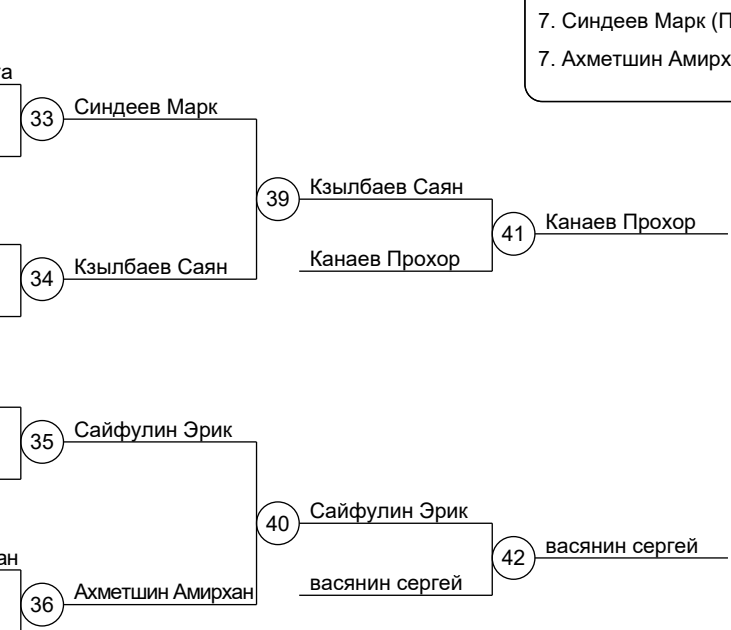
7. Синдеев Марк (П
7. Ахметшин Амирх

а
33
Синдеев Марк
39
Кзылбаев Саян
41
Канаев Прохор
34
Кзылбаев Саян
Канаев Прохор

35
Сайфулин Эрик
40
Сайфулин Эрик
42
васянин сергей
ан
36
Ахметшин Амирхан
васянин сергей